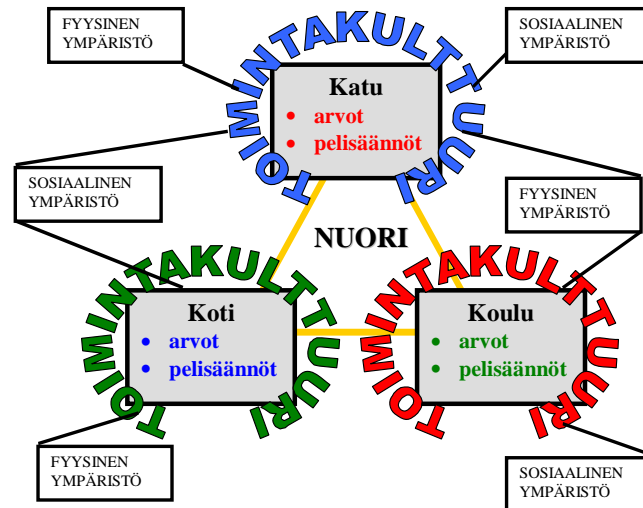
FYYSINEN YMPÄRISTÖ

SOSIAALINEN YMPÄRISTÖ

TOIMINTAKULTTUURI

Katu
• arvot
• pelisäännöt

SOSIAALINEN YMPÄRISTÖ

FYYSINEN YMPÄRISTÖ

NUORI

TOIMINTAKULTTUURI

Koti
• arvot
• pelisäännöt

TOIMINTAKULTTUURI

Koulu
• arvot
• pelisäännöt

FYYSINEN YMPÄRISTÖ

SOSIAALINEN YMPÄRISTÖ